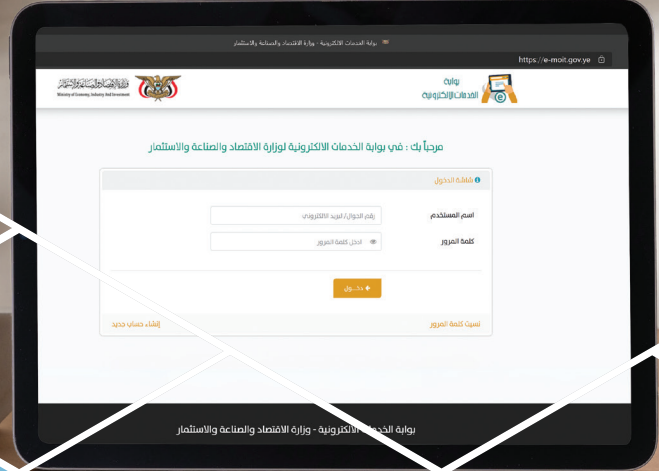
بوابة الخدمات الالكترونية - وزارة الاقتصاد والصناعة والاستثمار

https://e-moit.gov.ye

وزارة الاقتصاد والصناعة والاستثمار
Ministry of Economy, Industry And Investment

بوابة
الخدمات الإلكترونية

مرحباً بك : في بوابة الخدمات الالكترونية لوزارة الاقتصاد والصناعة والاستثمار

شاشة الدخول

اسم المستخدم
رقم الجوال/ البريد الالكتروني

كلمة المرور
ادخل كلمة المرور

دخـــول

نسيت كلمة المرور

إنشاء حساب جديد

بوابة الخدمات الالكترونية - وزارة الاقتصاد والصناعة والاستثمار